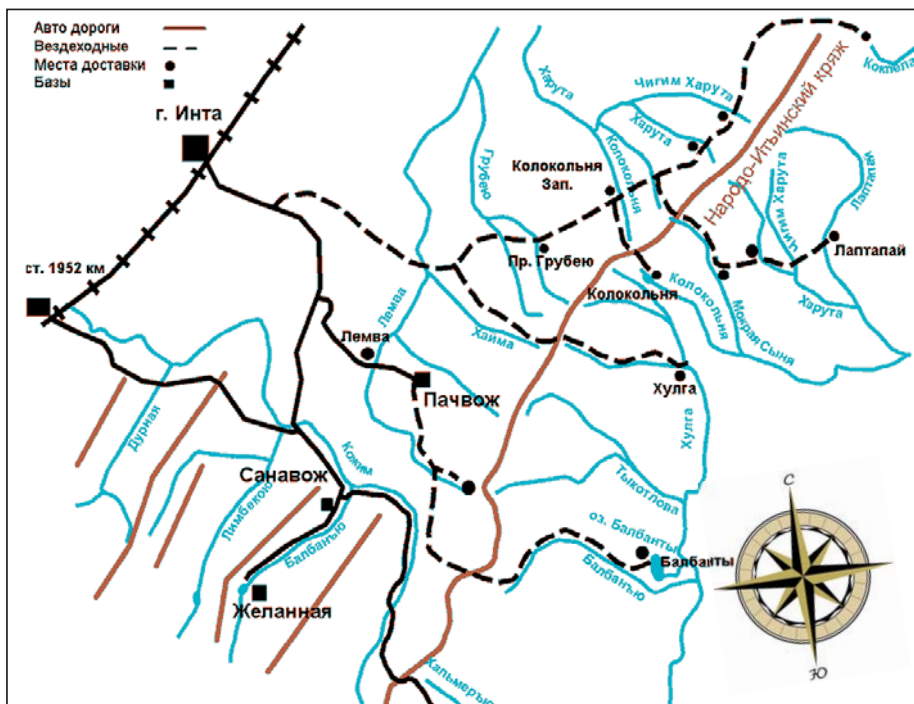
Авто дороги
Вездеходные
Места доставки
Базы

г. Инта
ст. 1952 км
Лемва
Пачвож
Санавож
Желанная
Дурная
Лимбекою
Балбанъю
Кожим
Лемва
Хайма
Грубею
Колокольня Зап.
Пр. Грубею
Колокольня
Хулга
Хулга
Харута
Чигим Харута
Харута
Колокольня
Народо-Итьинский кряж
Кокпела
Лаптапай
Лаптапай
Чигим Харута
Харута
Харута
Колокольня
Мокрая Сыня
Тыкотлова
оз. Балбанты
Балбанты
Балбанъю
Хальмерью
С
Ю